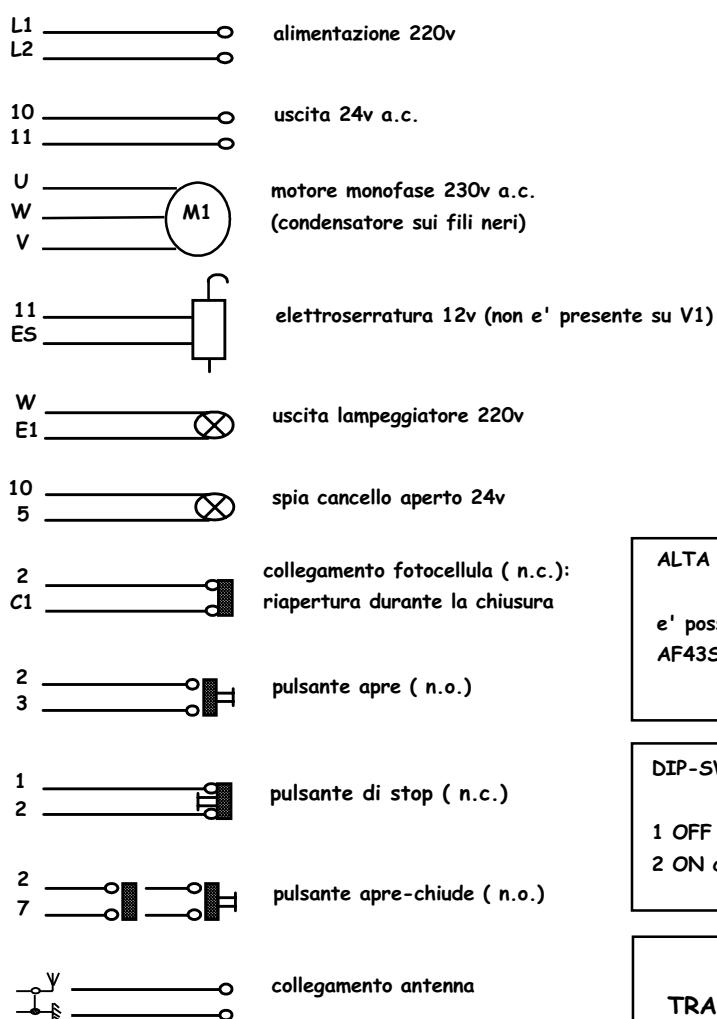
L1
L2
alimentazione 220v

10
11
uscita 24v a.c.

U
W
V
M1
motore monofase 230v a.c. (condensatore sui fili neri)

11
ES
elettroserratura 12v (non e' presente su V1)

W
E1
uscita lampeggiatore 220v

10
5
spia cancello aperto 24v

2
C1
collegamento fotocellula ( n.c.): riapertura durante la chiusura

2
3
pulsante apre ( n.o.)

1
2
pulsante di stop ( n.c.)

2
7
pulsante apre-chiude ( n.o.)

collegamento antenna

ALTA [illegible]

e' poss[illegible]
AF43S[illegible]

DIP-SW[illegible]

1 OFF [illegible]
2 ON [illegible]

TRA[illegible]